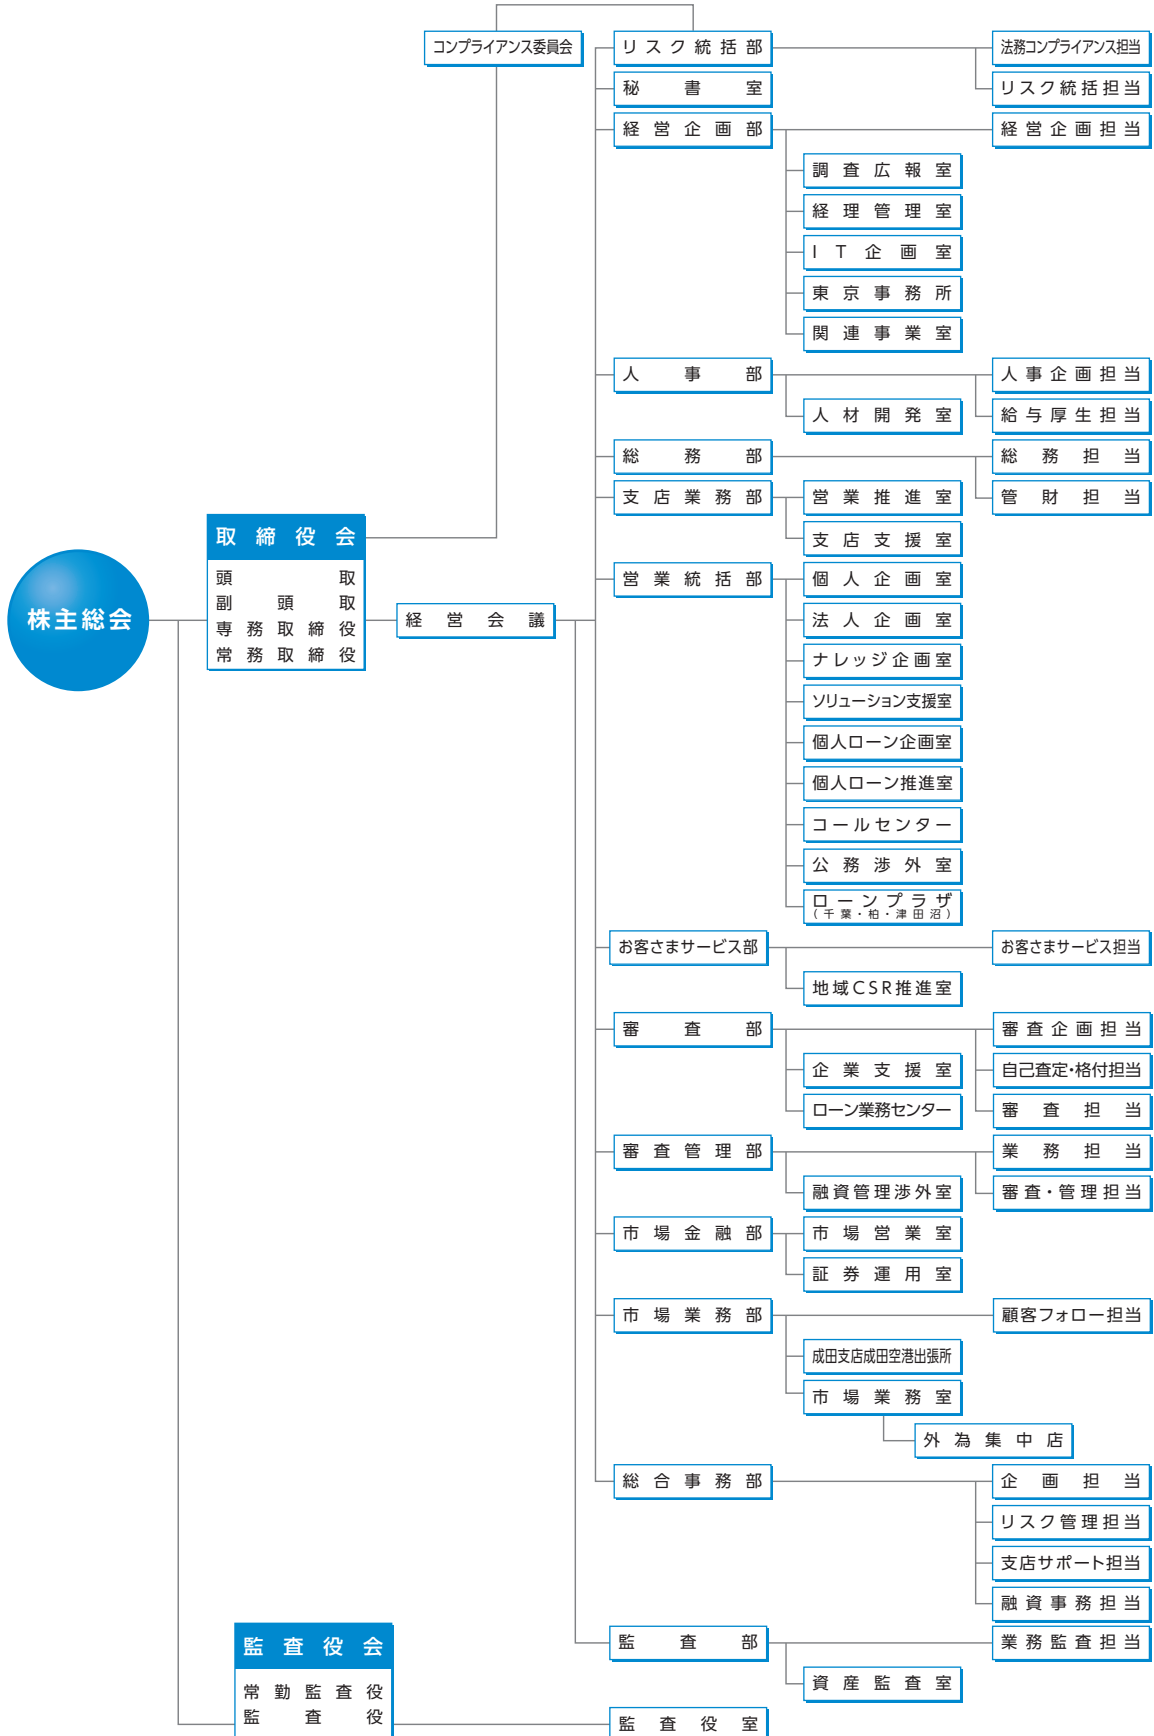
株主総会

取締役会
頭取
副頭取
専務取締役
常務取締役

コンプライアンス委員会

経営会議

リスク統括部
法務コンプライアンス担当
リスク統括担当
秘書室
経営企画部
経営企画担当
調査広報室
経理管理室
IT企画室
東京事務所
関連事業室
人事部
人事企画担当
人材開発室
給与厚生担当
総務部
総務担当
管財担当
支店業務部
営業推進室
支店支援室
営業統括部
個人企画室
法人企画室
ナレッジ企画室
ソリューション支援室
個人ローン企画室
個人ローン推進室
コールセンター
公務渉外室
ローンプラザ
(千葉・柏・津田沼)
お客さまサービス部
お客さまサービス担当
地域CSR推進室
審査部
審査企画担当
企業支援室
自己査定・格付担当
ローン業務センター
審査担当
審査管理部
業務担当
融資管理渉外室
審査・管理担当
市場金融部
市場営業室
証券運用室
市場業務部
顧客フォロー担当
成田支店成田空港出張所
市場業務室
外為集中店
総合事務部
企画担当
リスク管理担当
支店サポート担当
融資事務担当
監査部
業務監査担当
資産監査室

監査役会
常勤監査役
監査役

監査役室